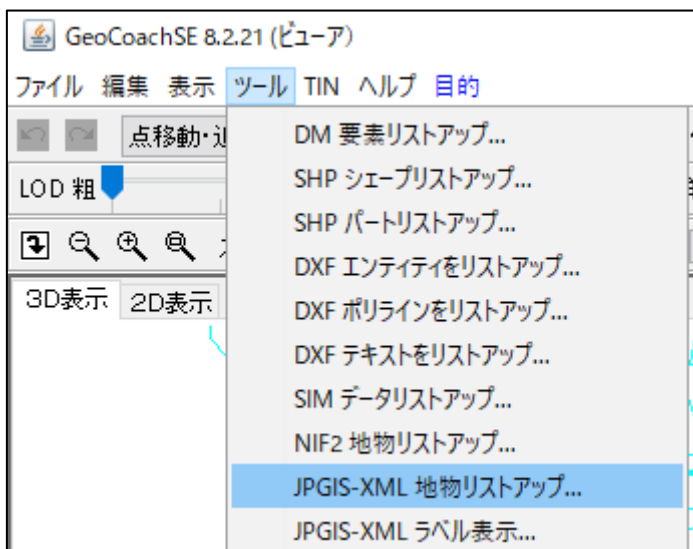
GeoCoachSE 8.2.21 (ビューア)

ファイル 編集 表示 ツール TIN ヘルプ 目的

点移動・追

LOD 粗

3D表示 2D表示

DM 要素リストアップ...
SHP シェープリストアップ...
SHP パートリストアップ...
DXF エンティティをリストアップ...
DXF ポリラインをリストアップ...
DXF テキストをリストアップ...
SIM データリストアップ...
NIF2 地物リストアップ...
JPGIS-XML 地物リストアップ...
JPGIS-XML ラベル表示...